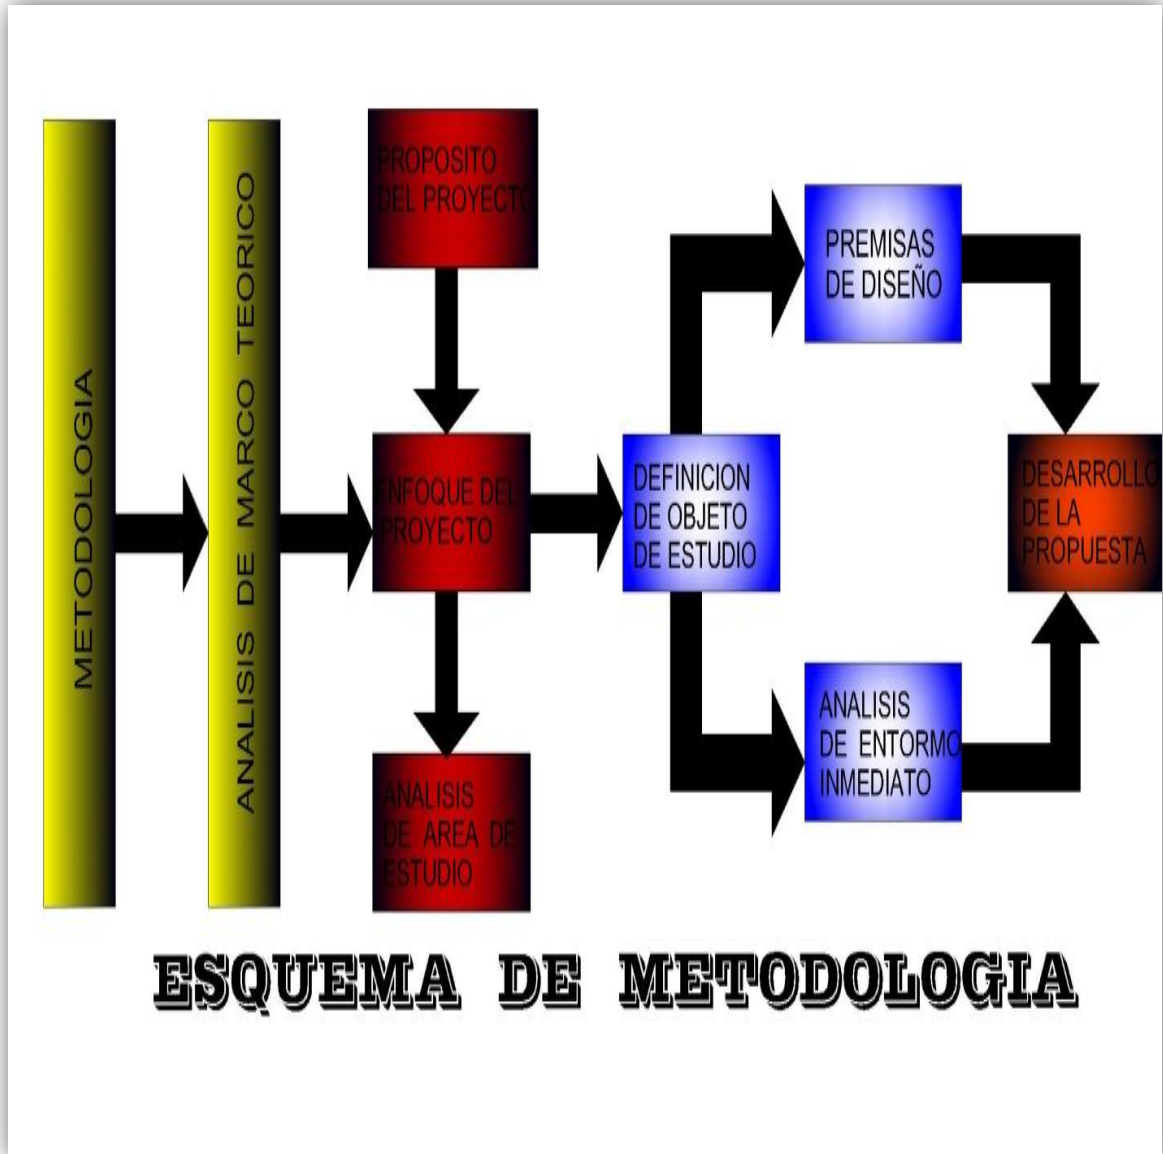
METODOLOGIA

ANALISIS DE MARCO TEORICO

PROPOSITO DEL PROYECTO

ENFOQUE DEL PROYECTO

ANALISIS DE AREA DE ESTUDIO

DEFINICION DE OBJETO DE ESTUDIO

PREMISAS DE DISEÑO

ANALISIS DE ENTORMO INMEDIATO

DESARROLLO DE LA PROPUESTA

ESQUEMA DE METODOLOGIA